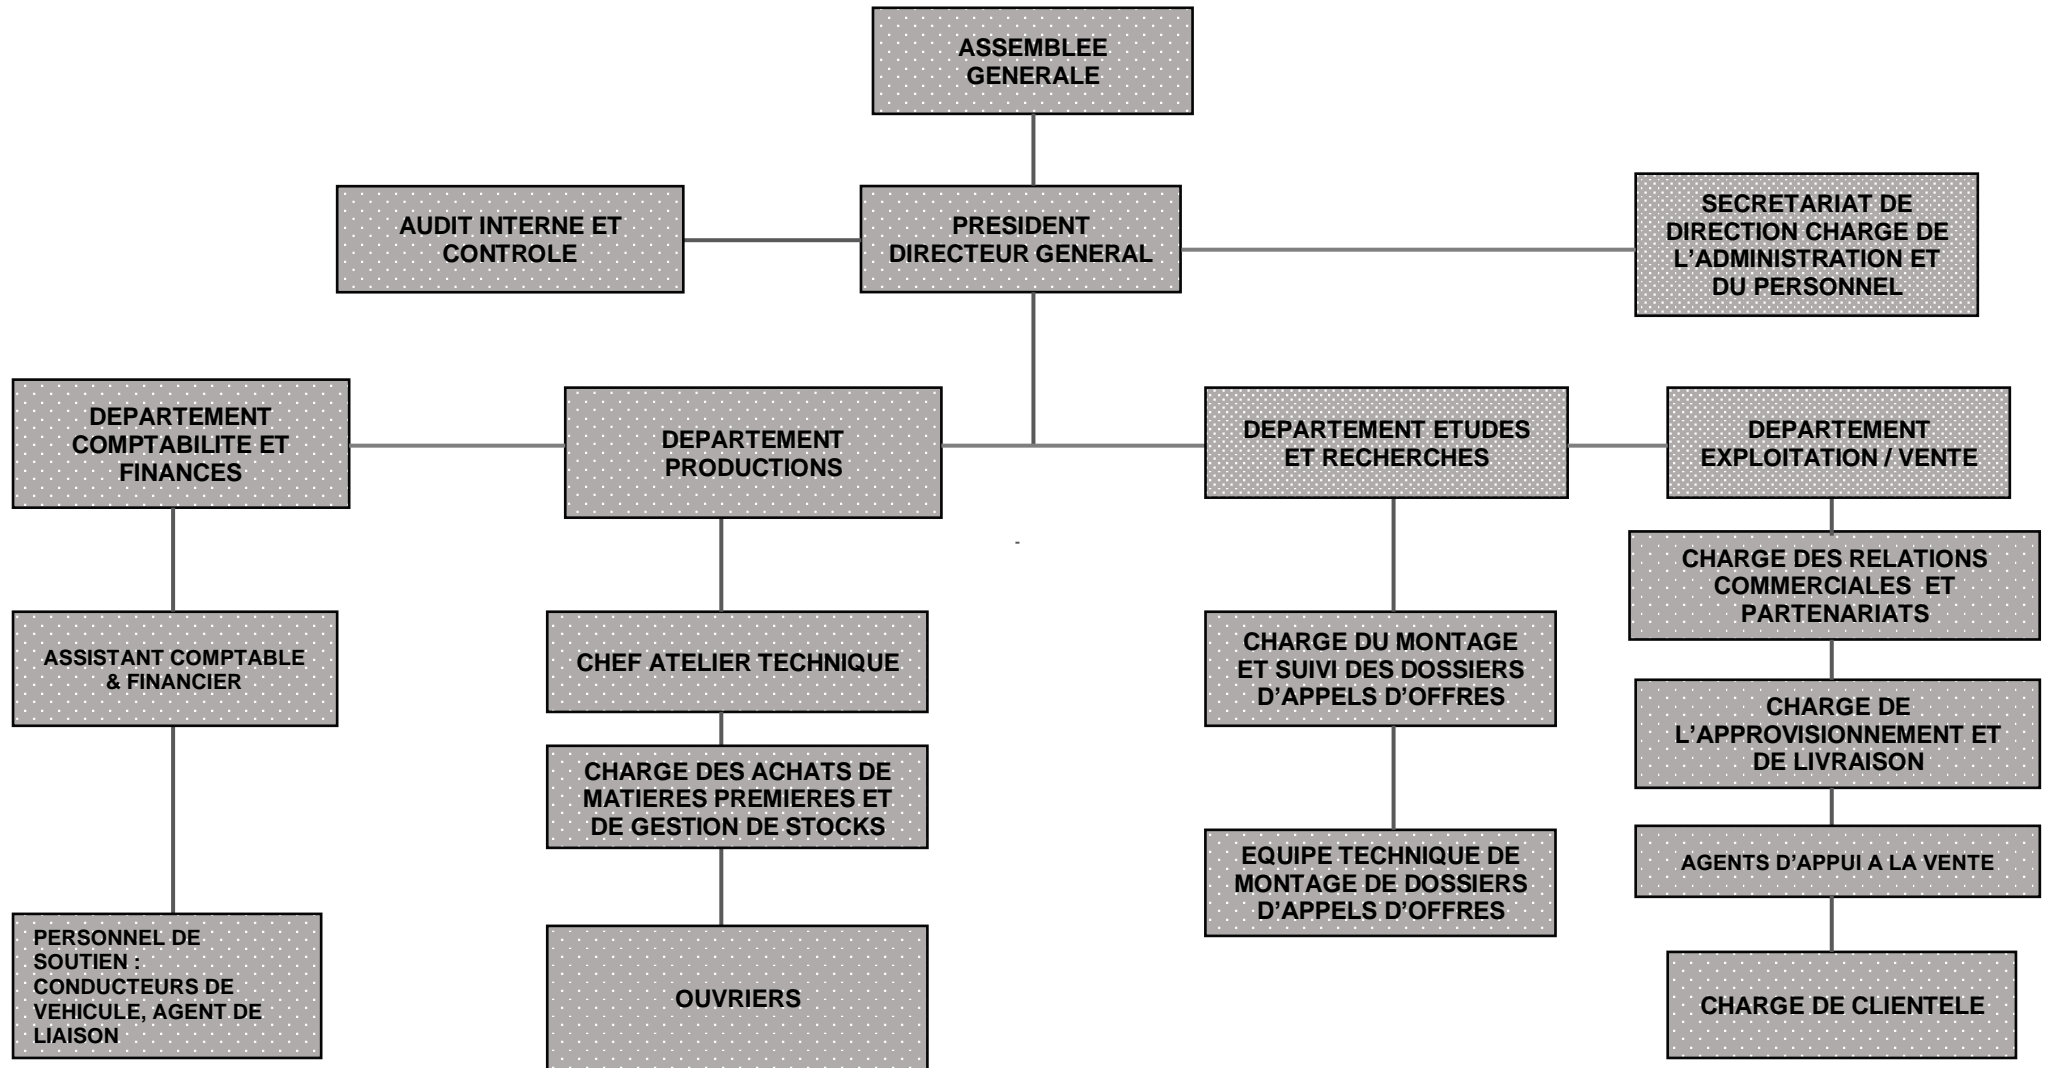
ASSEMBLEE GENERALE

AUDIT INTERNE ET CONTROLE

PRESIDENT DIRECTEUR GENERAL

SECRETARIAT DE DIRECTION CHARGE DE L'ADMINISTRATION ET DU PERSONNEL

DEPARTEMENT COMPTABILITE ET FINANCES

DEPARTEMENT PRODUCTIONS

DEPARTEMENT ETUDES ET RECHERCHES

DEPARTEMENT EXPLOITATION / VENTE

ASSISTANT COMPTABLE & FINANCIER

PERSONNEL DE SOUTIEN : CONDUCTEURS DE VEHICULE, AGENT DE LIAISON

CHEF ATELIER TECHNIQUE

CHARGE DES ACHATS DE MATIERES PREMIERES ET DE GESTION DE STOCKS

OUVRIERS

CHARGE DU MONTAGE ET SUIVI DES DOSSIERS D'APPELS D'OFFRES

EQUIPE TECHNIQUE DE MONTAGE DE DOSSIERS D'APPELS D'OFFRES

CHARGE DES RELATIONS COMMERCIALES ET PARTENARIATS

CHARGE DE L'APPROVISIONNEMENT ET DE LIVRAISON

AGENTS D'APPUI A LA VENTE

CHARGE DE CLIENTELE